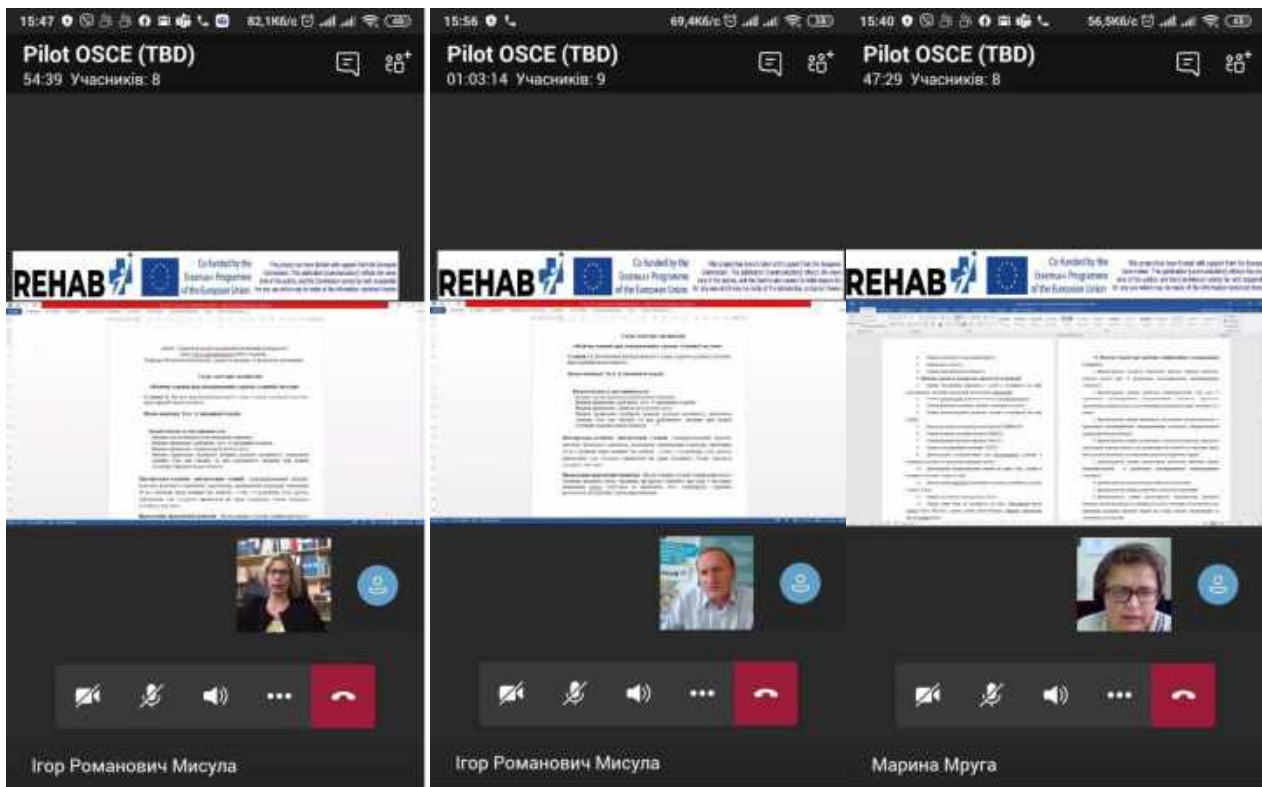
15:47 82,1Кб/с

Pilot OSCE (TBD)

54:39 Учасників: 8

REHAB

Co-funded by the Erasmus+ Programme of the European Union

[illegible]

Ігор Романович Мисула

15:56 69,4Кб/с

Pilot OSCE (TBD)

01:03:14 Учасників: 9

REHAB

Co-funded by the Erasmus+ Programme of the European Union

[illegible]

Ігор Романович Мисула

15:40 56,5Кб/с

Pilot OSCE (TBD)

47:29 Учасників: 8

REHAB

Co-funded by the Erasmus+ Programme of the European Union

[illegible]

Марина Мруга